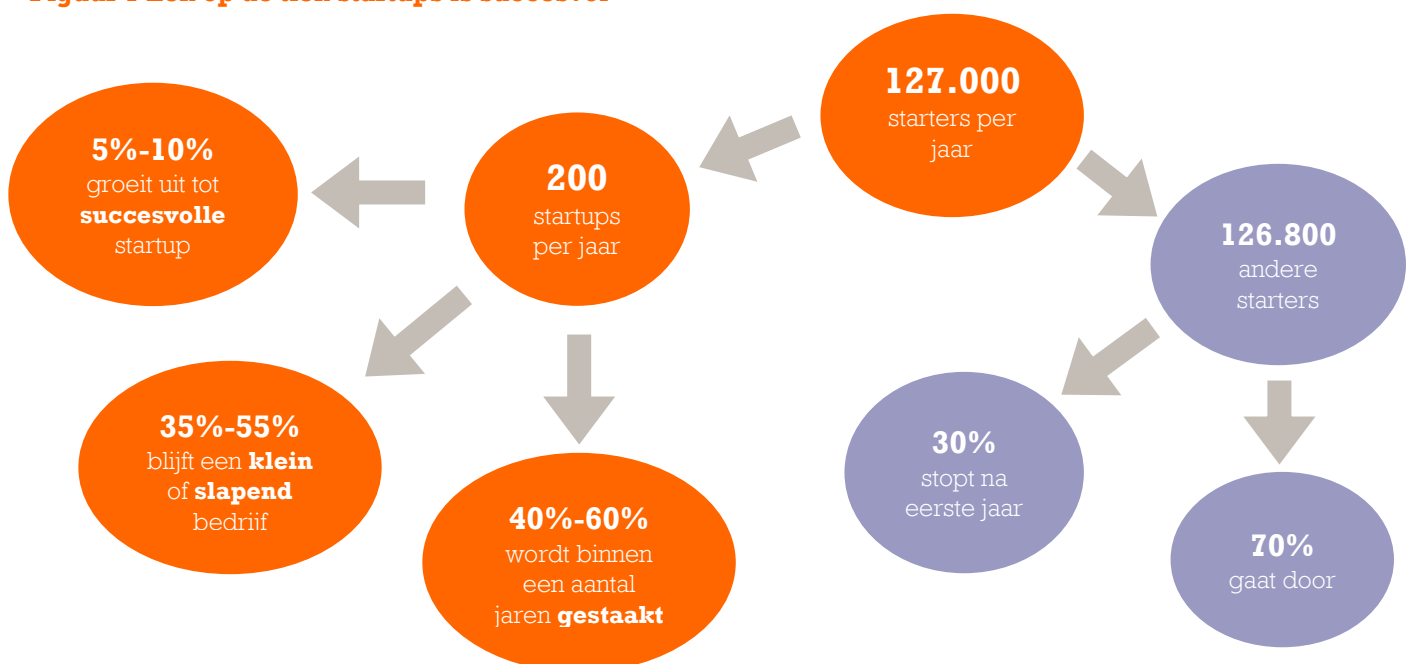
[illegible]

127.000
starters per jaar

200
startups per jaar

5%-10%
groeit uit tot **succesvolle** startup

35%-55%
blijft een **klein** of **slapend** bedrijf

40%-60%
wordt binnen een aantal jaren **gestaakt**

126.800
andere starters

30%
stopt na eerste jaar

70%
gaat door